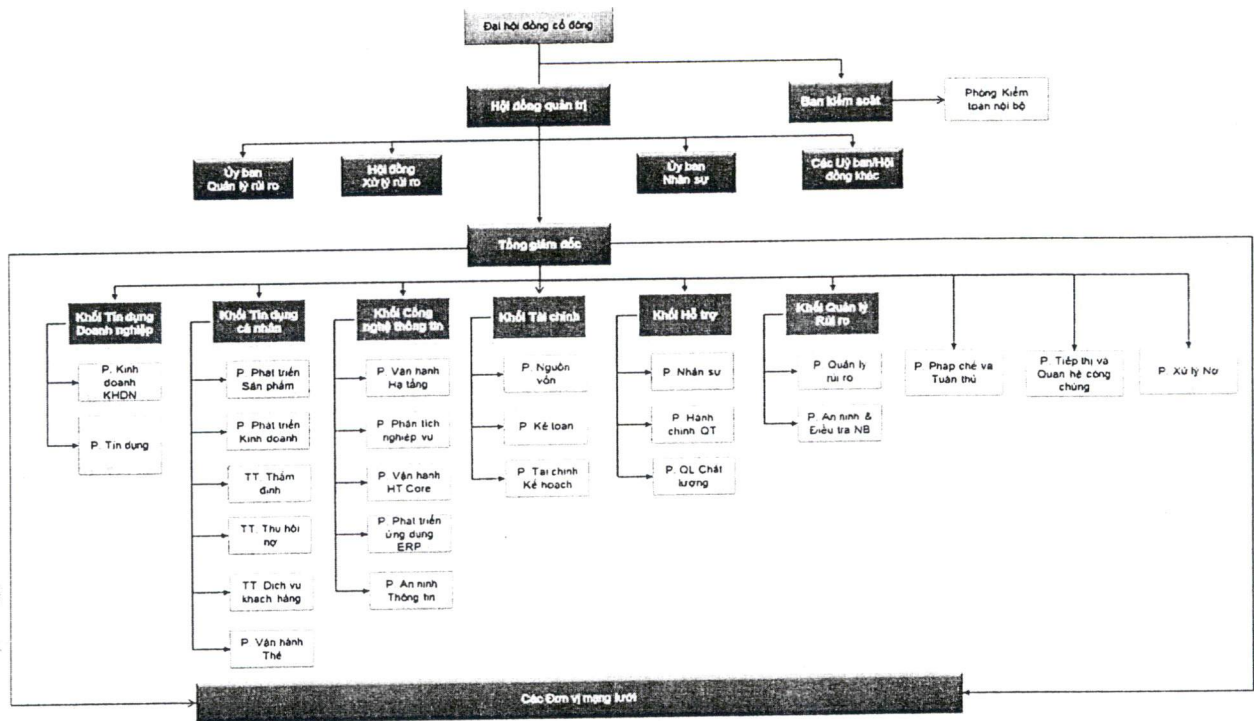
Đại hội đồng cổ đông

Hội đồng quản trị

Ban kiểm soát

Phòng Kiểm toán nội bộ

Ủy ban Quản lý rủi ro

Hội đồng Xử lý rủi ro

Ủy ban Nhân sự

Các Ủy ban/Hội đồng khác

Tổng giám đốc

Khối Tín dụng Doanh nghiệp

P. Kinh doanh KHDN

P. Tín dụng

Khối Tín dụng cá nhân

P. Phát triển Sản phẩm

P. Phát triển Kinh doanh

TT. Thẩm định

TT. Thu hồi nợ

TT. Dịch vụ khách hàng

P. Vận hành Thẻ

Khối Công nghệ thông tin

P. Vận hành Hạ tầng

P. Phân tích nghiệp vụ

P. Vận hành HT Core

P. Phát triển ứng dụng ERP

P. An ninh Thông tin

Khối Tài chính

P. Nguồn vốn

P. Kế toán

P. Tài chính Kế hoạch

Khối Hỗ trợ

P. Nhân sự

P. Hành chính QT

P. QL Chất lượng

Khối Quản lý Rủi ro

P. Quản lý rủi ro

P. An ninh & Điều tra NB

P. Pháp chế và Tuân thủ

P. Tiếp thị và Quan hệ công chúng

P. Xử lý Nợ

Các Đơn vị mạng lưới